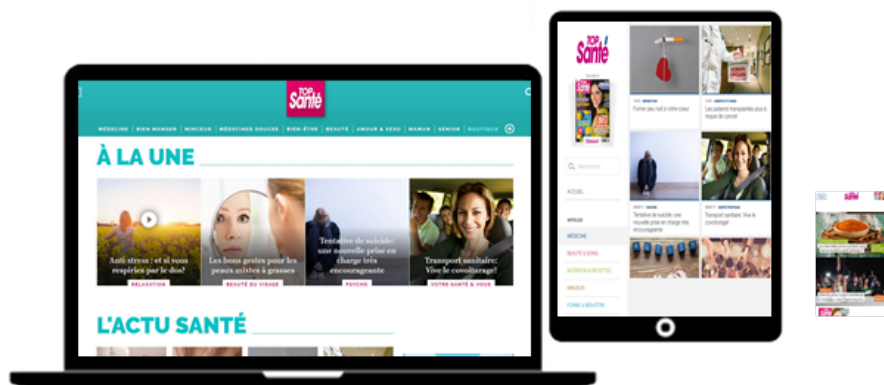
TOP Santé

MÉDECINE | BIEN MANGER | MINCEUR | MÉDECINES DOUCES | BIEN-ÊTRE | BEAUTÉ | AMOUR & SEXO | MAMAN | SÉNIOR | BOUTIQUE

À LA UNE

Anti-stress : et si vous respiriez par le dos?
RELAXATION

Les bons gestes pour les peaux mixtes à grasses
BEAUTÉ DU VISAGE

Tentative de suicide: une nouvelle prise en charge très encourageante
PSYCHO

Transport sanitaire: Vive le covoiturage!
VOTRE SANTÉ & VOUS

L'ACTU SANTÉ

TOP Santé

Fumer peut nuire à votre coeur

Les patients transplantés plus à risque de cancer

Tentative de suicide: une nouvelle prise en charge très encourageante

Transport sanitaire: Vive le covoiturage

Rechercher

ACCUEIL

MÉDECINE

BEAUTÉ & SOINS

NUTRITION & RECETTES

MINCEUR

FORME & BIEN-ÊTRE

Santé